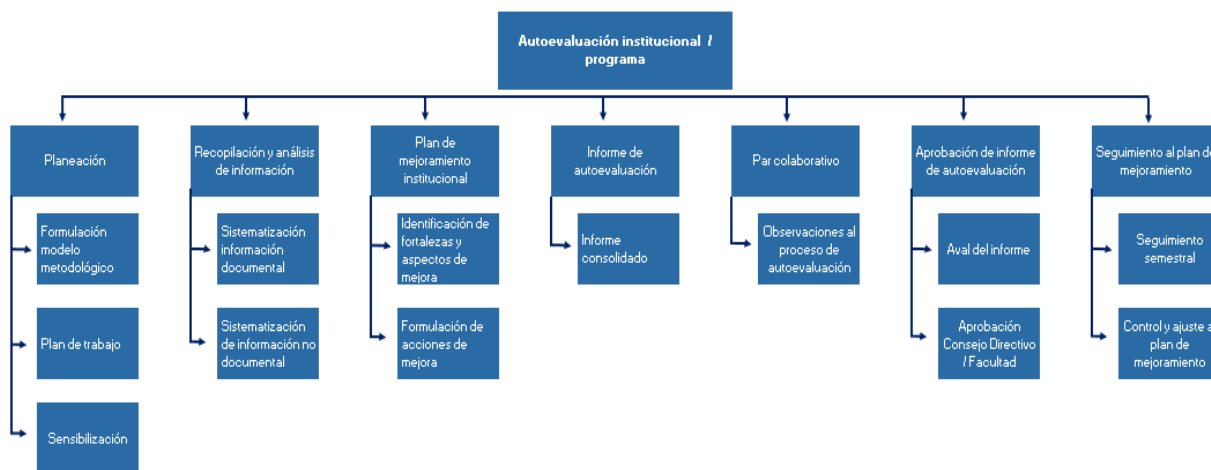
Autoevaluación institucional / programa

Planeación

Formulación modelo metodológico

Plan de trabajo

Sensibilización

Recopilación y análisis de información

Sistematización información documental

Sistematización de información no documental

Plan de mejoramiento institucional

Identificación de fortalezas y aspectos de mejora

Formulación de acciones de mejora

Informe de autoevaluación

Informe consolidado

Par colaborativo

Observaciones al proceso de autoevaluación

Aprobación de informe de autoevaluación

Aval del informe

Aprobación Consejo Directivo / Facultad

Seguimiento al plan de mejoramiento

Seguimiento semestral

Control y ajuste a plan de mejoramiento